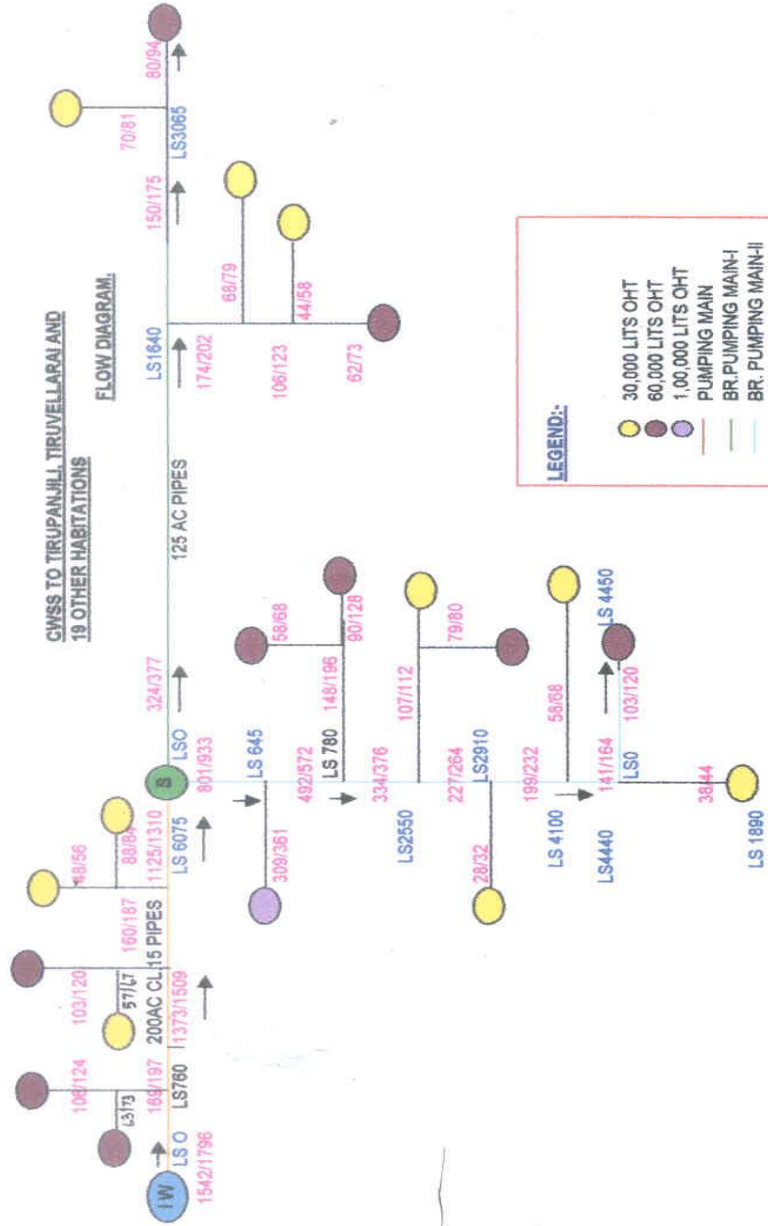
CWSS TO TIRUPANJILI, TIRUVELLARAI AND 19 OTHER HABITATIONS

FLOW DIAGRAM.

IW

LS O

1542/1796

63/73

106/124

169/197

LS760

57/67

103/120

200AC CL 15 PIPES

1373/1509

160/187

48/56

88/84

1125/1310

LS 6075

S

LSO

801/933

324/377

125 AC PIPES

LS1640

174/202

106/123

62/73

68/79

44/58

150/175

70/81

LS3065

80/94

LS 645

309/361

58/68

492/572

LS 780

148/196

90/128

334/376

LS2550

107/112

79/80

227/264

LS2910

28/32

199/232

58/68

LS 4100

LS4440

141/164

LS0

103/120

LS 4450

38/44

LS 1890

LEGEND:

30,000 LITS OHT

60,000 LITS OHT

1,00,000 LITS OHT

PUMPING MAIN

BR.PUMPING MAIN-I

BR. PUMPING MAIN-II